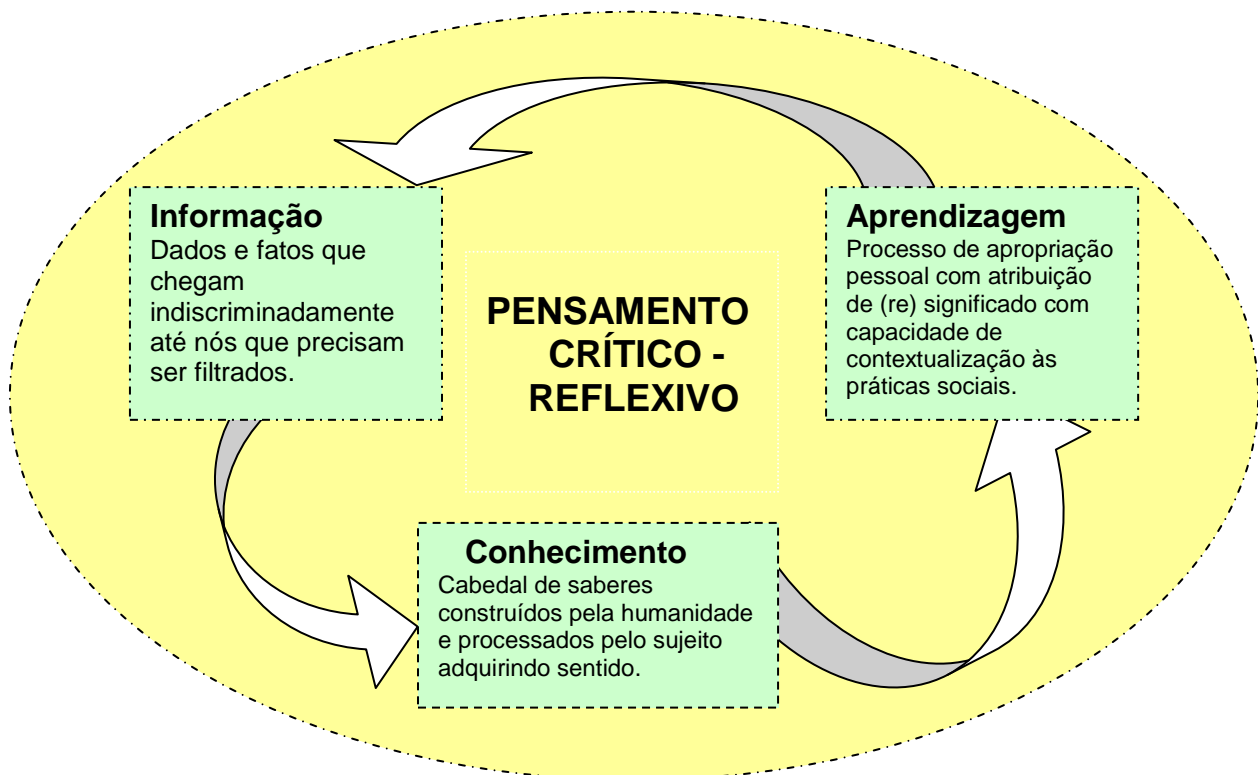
Informação
Dados e fatos que chegam indiscriminadamente até nós que precisam ser filtrados.

PENSAMENTO CRÍTICO - REFLEXIVO

Aprendizagem
Processo de apropriação pessoal com atribuição de (re) significado com capacidade de contextualização às práticas sociais.

Conhecimento
Cabedal de saberes construídos pela humanidade e processados pelo sujeito adquirindo sentido.